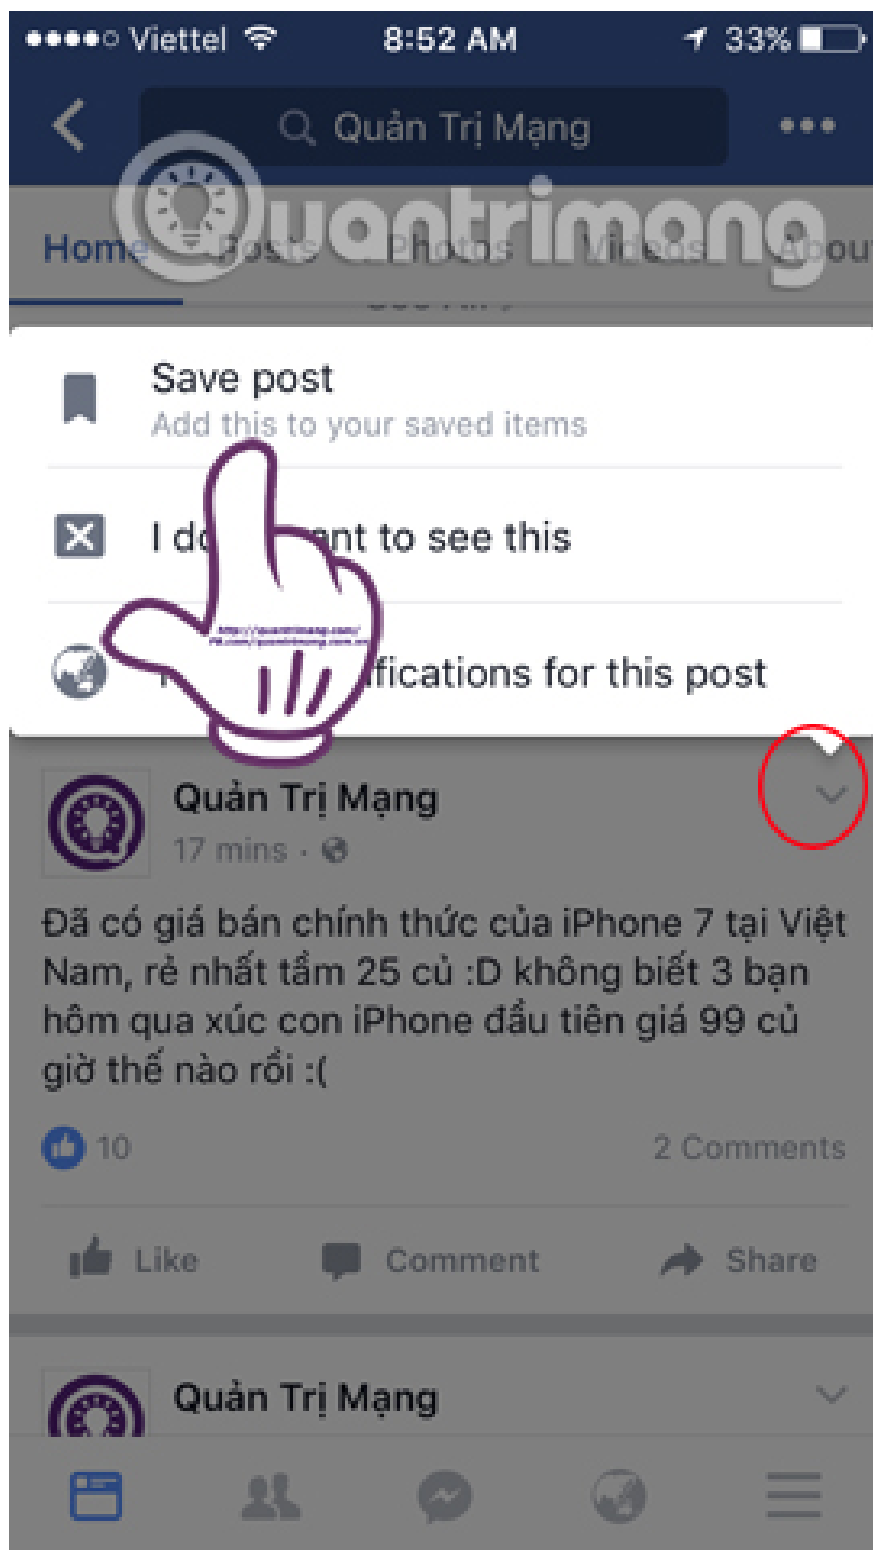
●●●●○ Viettel 8:52 AM 33%

Quản Trị Mạng

Quantrimang

Home Posts Photos Videos About

Save post
Add this to your saved items

I do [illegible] nt to see this

T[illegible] ifications for this post

Quản Trị Mạng
17 mins ·

Đã có giá bán chính thức của iPhone 7 tại Việt Nam, rẻ nhất tầm 25 củ :D không biết 3 bạn hôm qua xúc con iPhone đầu tiên giá 99 củ giờ thế nào rồi :(

10

2 Comments

Like Comment Share

Quản Trị Mạng